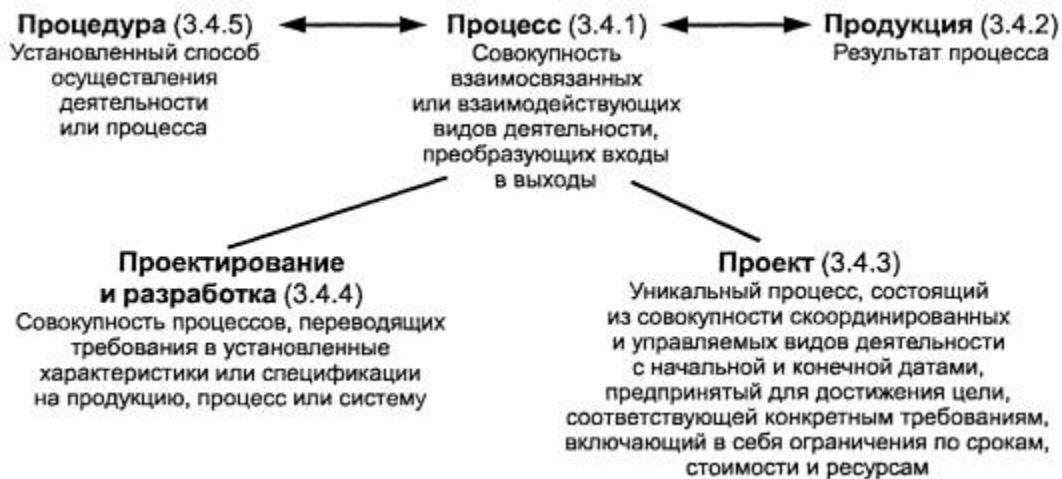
**Процедура** (3.4.5)
Установленный способ осуществления деятельности или процесса

**Процесс** (3.4.1)
Совокупность взаимосвязанных или взаимодействующих видов деятельности, преобразующих входы в выходы

**Продукция** (3.4.2)
Результат процесса

**Проектирование и разработка** (3.4.4)
Совокупность процессов, переводящих требования в установленные характеристики или спецификации на продукцию, процесс или систему

**Проект** (3.4.3)
Уникальный процесс, состоящий из совокупности скоординированных и управляемых видов деятельности с начальной и конечной датами, предпринятый для достижения цели, соответствующей конкретным требованиям, включающий в себя ограничения по срокам, стоимости и ресурсам